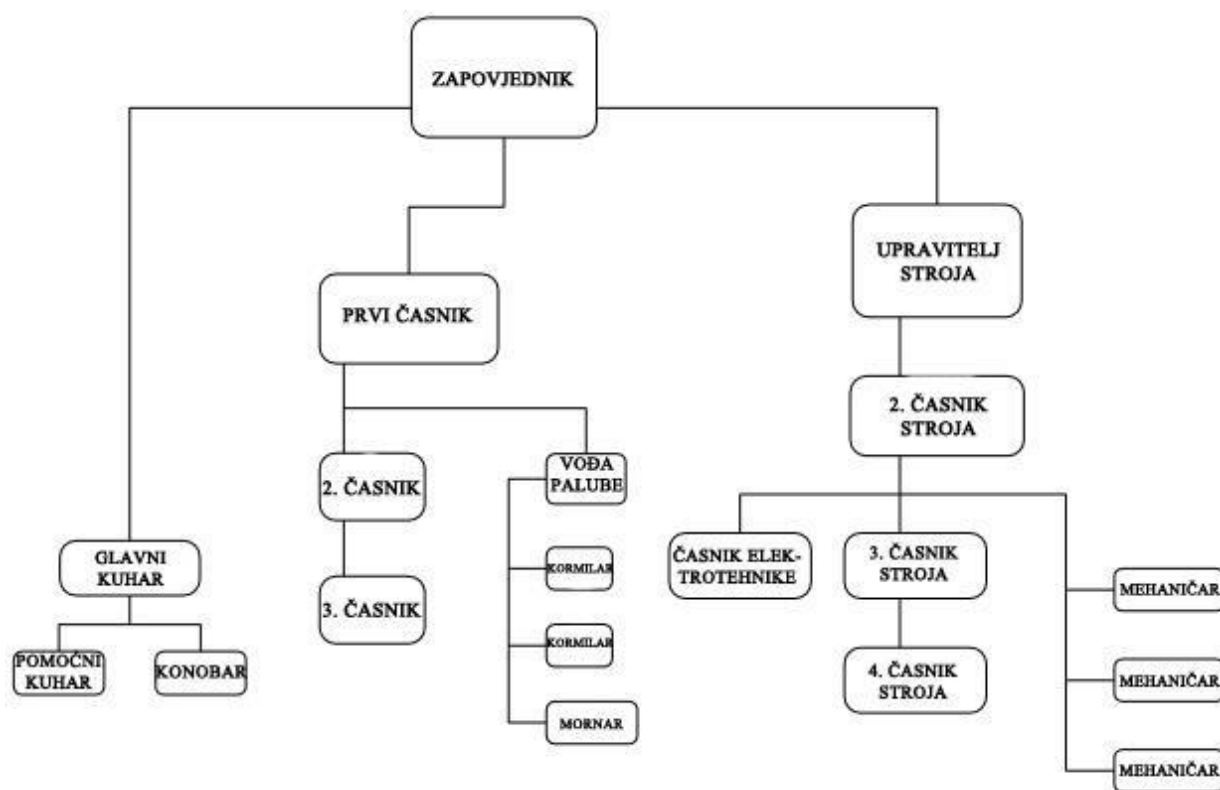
ZAPOVJEDNIK

GLAVNI KUHAR

POMOĆNI KUHAR

KONOBAR

PRVI ČASNIK

2. ČASNIK

3. ČASNIK

VOĐA PALUBE

KORMILAR

KORMILAR

MORNAR

UPRAVITELJ STROJA

2. ČASNIK STROJA

ČASNIK ELEKTROTEHNIKE

3. ČASNIK STROJA

4. ČASNIK STROJA

MEHANIČAR

MEHANIČAR

MEHANIČAR